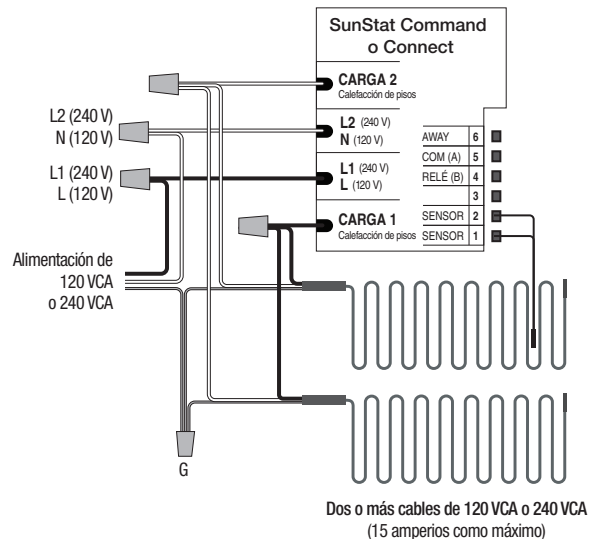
SunStat Command o Connect

CARGA 2
Calefacción de pisos

L2 (240 V)
N (120 V)

L2 (240 V)
N (120 V)

L1 (240 V)
L (120 V)

L1 (240 V)
L (120 V)

AWAY 6
COM (A) 5
RELÉ (B) 4
3
SENSOR 2
SENSOR 1

CARGA 1
Calefacción de pisos

Alimentación de 120 VCA o 240 VCA

G

Dos o más cables de 120 VCA o 240 VCA
(15 amperios como máximo)